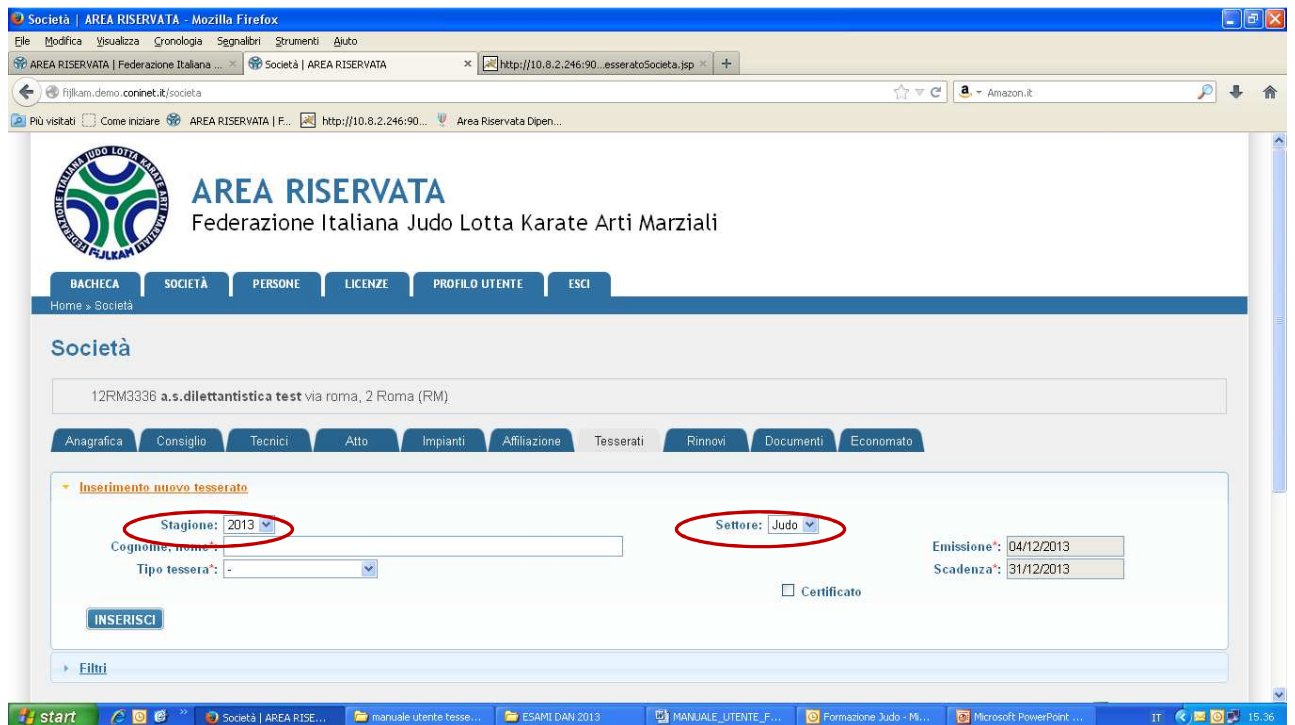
Società | AREA RISERVATA - Mozilla Firefox

File Modifica Visualizza Cronologia Segnalibri Strumenti Aiuto

AREA RISERVATA | Federazione Italiana ... × Società | AREA RISERVATA × http://10.8.2.246:90...esseratoSocieta.jsp × +

fijlkam.demo.coninet.it/societa

Amazon.it

Più visitati Come iniziare AREA RISERVATA | F... http://10.8.2.246:90... Area Riservata Dipen...

FIJLKAM

AREA RISERVATA
Federazione Italiana Judo Lotta Karate Arti Marziali

BACHECA SOCIETÀ PERSONE LICENZE PROFILO UTENTE ESCI

Home » Società

Società

12RM3336 a.s.dilettantistica test via roma, 2 Roma (RM)

Anagrafica Consiglio Tecnici Atto Impianti Affiliazione Tesserati Rinnovi Documenti Economato

Inserimento nuovo tesserato

Stagione: 2013
Settore: Judo
Cognome, nome*:
Emissione*: 04/12/2013
Tipo tessera*: -
Scadenza*: 31/12/2013
Certificato

INSERISCI

Filtri

start Società | AREA RISE... manuale utente tesse... ESAMI DAN 2013 MANUALE_UTENTE_F... Formazione Judo - Mi... Microsoft PowerPoint ... IT 15:36